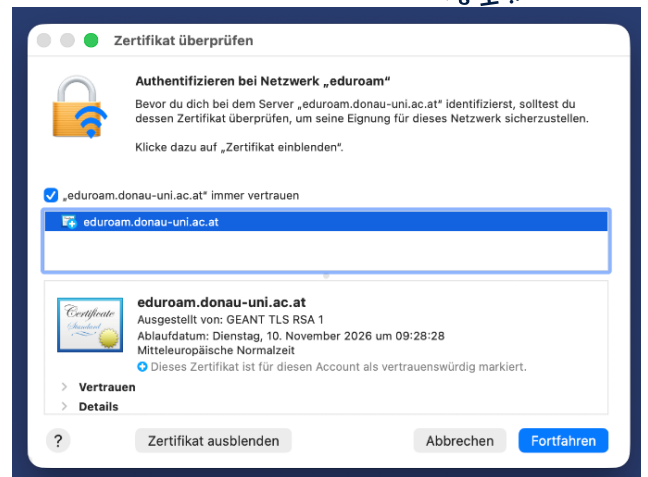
Zertifikat überprüfen

Authentifizieren bei Netzwerk „eduroam“

Bevor du dich bei dem Server „eduroam.donau-uni.ac.at“ identifizierst, solltest du dessen Zertifikat überprüfen, um seine Eignung für dieses Netzwerk sicherzustellen.

Klicke dazu auf „Zertifikat einblenden“.

„eduroam.donau-uni.ac.at“ immer vertrauen

eduroam.donau-uni.ac.at

Certificate Standard

eduroam.donau-uni.ac.at
Ausgestellt von: GEANT TLS RSA 1
Ablaufdatum: Dienstag, 10. November 2026 um 09:28:28 Mitteleuropäische Normalzeit
Dieses Zertifikat ist für diesen Account als vertrauenswürdig markiert.

Vertrauen
Details

?
Zertifikat ausblenden
Abbrechen
Fortfahren